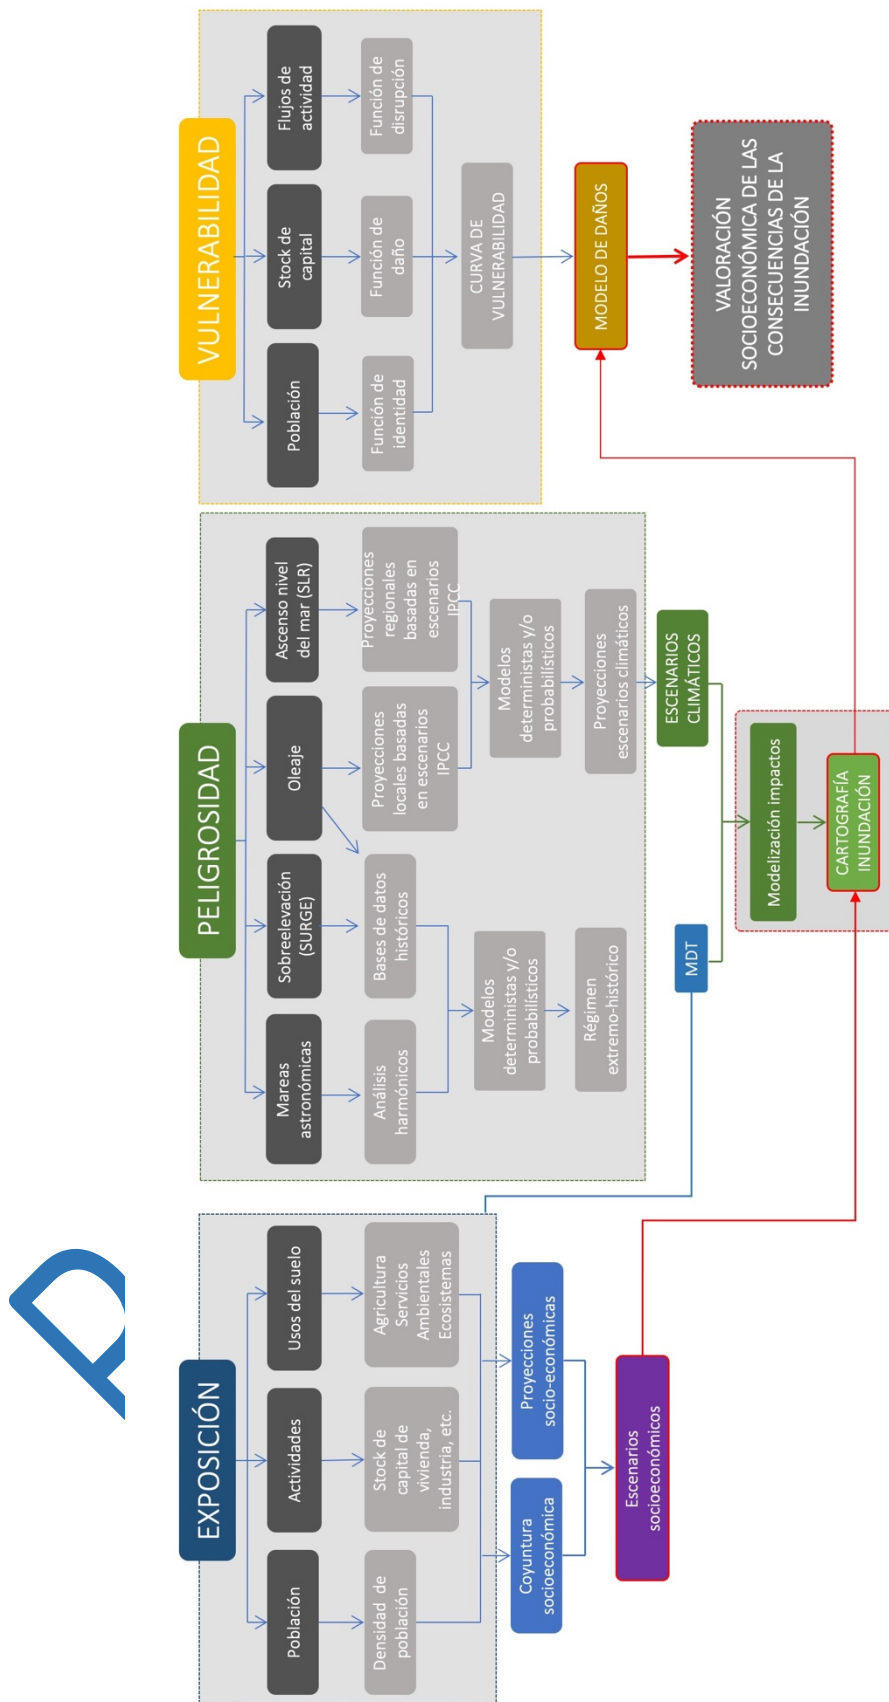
VULNERABILIDAD

Población

Stock de capital

Flujos de actividad

Función de identidad

Función de daño

Función de disrupción

CURVA DE VULNERABILIDAD

MODELO DE DAÑOS

VALORACIÓN SOCIOECONÓMICA DE LAS CONSECUENCIAS DE LA INUNDACIÓN

PELIGROSIDAD

Mareas astronómicas

Sobreelevación (SURGE)

Oleaje

Ascenso nivel del mar (SLR)

Análisis harmónicos

Bases de datos históricos

Proyecciones locales basadas en escenarios IPCC

Proyecciones regionales basadas en escenarios IPCC

Modelos deterministas y/o probabilísticos

Modelos deterministas y/o probabilísticos

Régimen extremo-histórico

Proyecciones escenarios climáticos

ESCENARIOS CLIMÁTICOS

MDT

Modelización impactos

CARTOGRAFÍA INUNDACIÓN

EXPOSICIÓN

Población

Actividades

Usos del suelo

Densidad de población

Stock de capital de vivienda, industria, etc.

Agricultura Servicios Ambientales Ecosistemas

Coyuntura socioeconómica

Proyecciones socio-económicas

Escenarios socioeconómicos